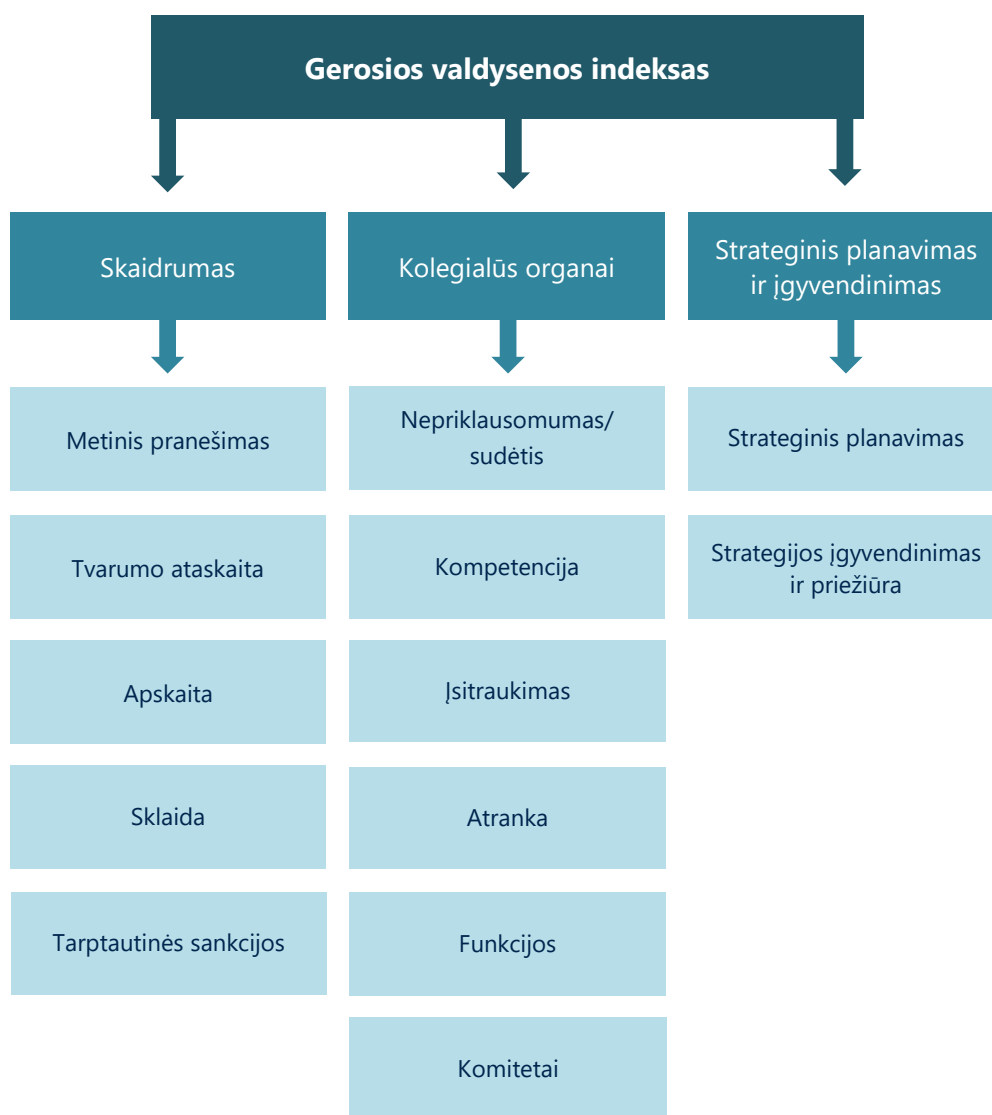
Gerosios valdysenos indeksas

Skaidrumas

Metinis pranešimas

Tvarumo ataskaita

Apskaita

Sklaida

Tarptautinės sankcijos

Kolegialūs organai

Nepriklausomumas/ sudėtis

Kompetencija

Įsitraukimas

Atranka

Funkcijos

Komitetai

Strateginis planavimas ir įgyvendinimas

Strateginis planavimas

Strategijos įgyvendinimas ir priežiūra